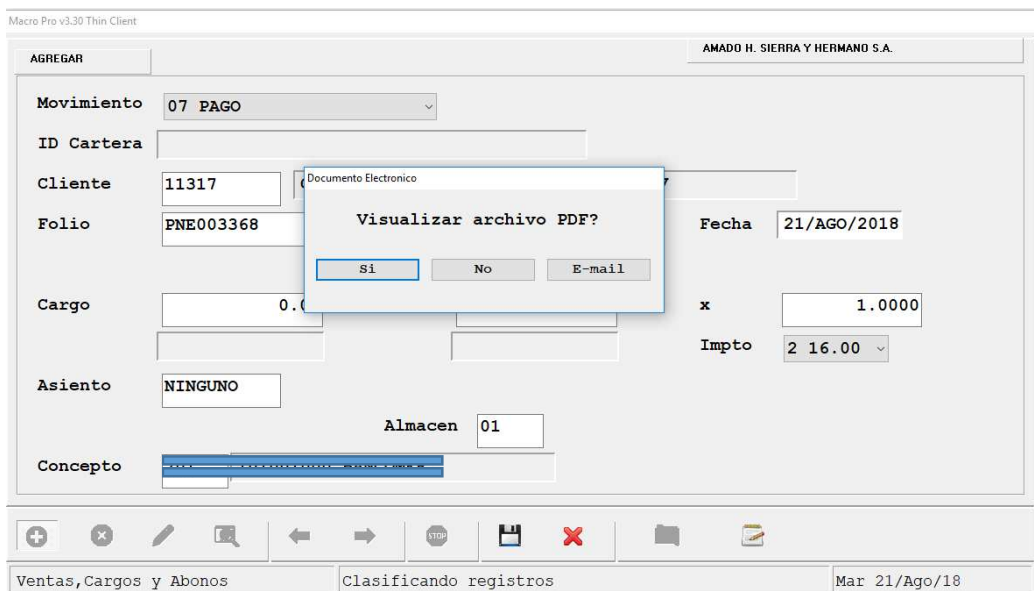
Macro Pro v3.30 Thin Client

AGREGAR

AMADO H. SIERRA Y HERMANO S.A.

Movimiento 07 PAGO

ID Cartera

Cliente 11317 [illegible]

Folio PNE003368

Fecha 21/AGO/2018

Documento Electronico

Visualizar archivo PDF?

Si No E-mail

Cargo 0.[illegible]

x 1.0000

Impto 2 16.00

Asiento NINGUNO

Almacen 01

Concepto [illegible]

STOP

Ventas,Cargos y Abonos

Clasificando registros

Mar 21/Ago/18